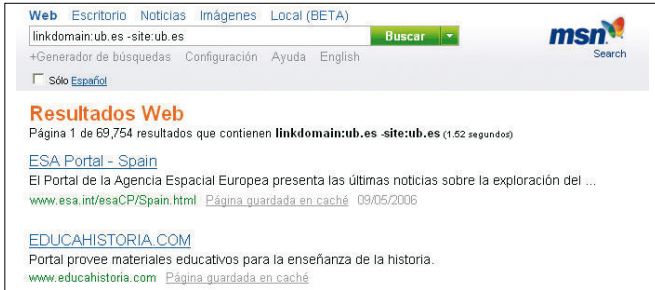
Web Escritorio Noticias Imágenes Local (BETA)

linkdomain:ub.es -site:ub.es

Buscar

msn Search

+Generador de búsquedas Configuración Ayuda English

Sólo Español

Resultados Web

Página 1 de 69,754 resultados que contienen linkdomain:ub.es -site:ub.es (1.52 segundos)

ESA Portal - Spain

El Portal de la Agencia Espacial Europea presenta las últimas noticias sobre la exploración del ...

www.esa.int/esaCP/Spain.html Página guardada en caché 09/05/2006

EDUCAHISTORIA.COM

Portal provee materiales educativos para la enseñanza de la historia.

www.educahistoria.com Página guardada en caché